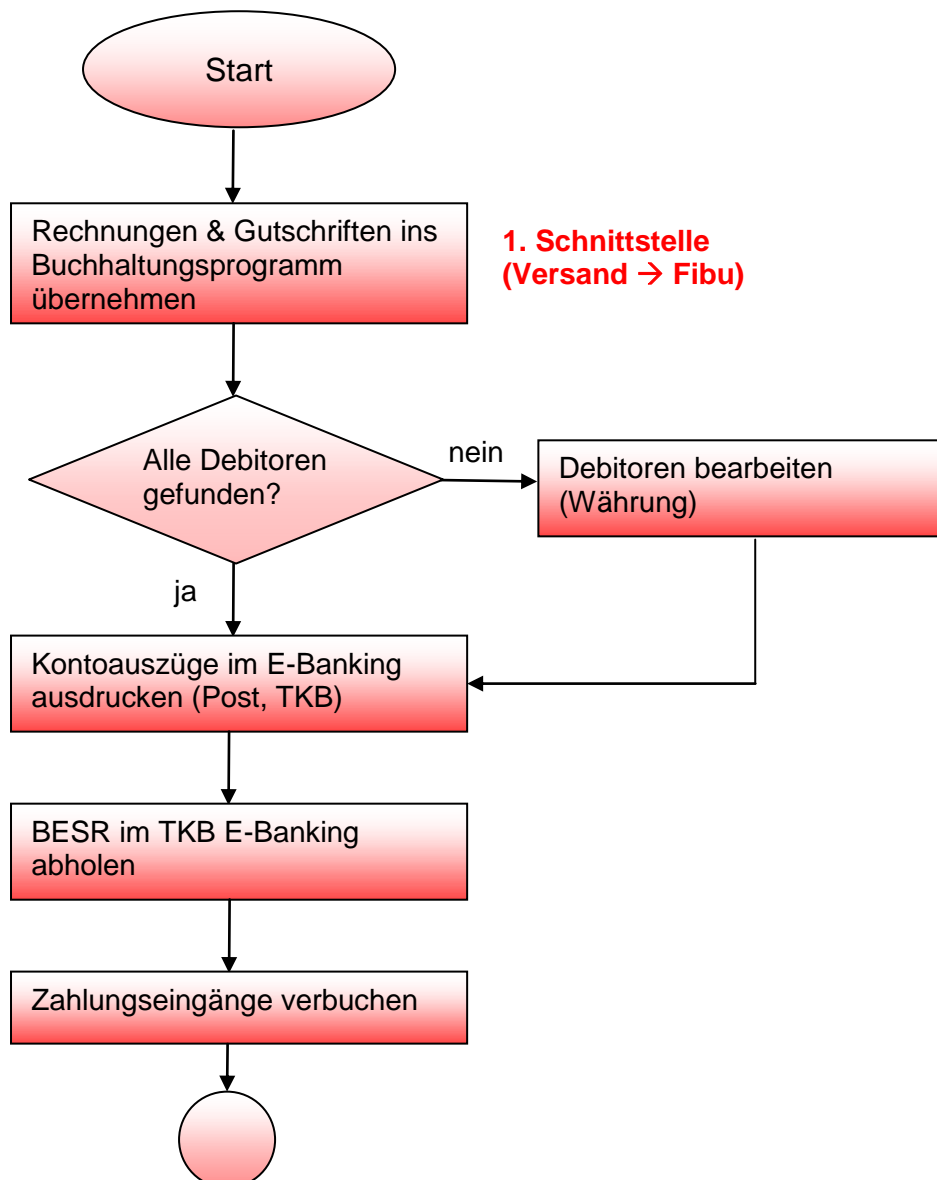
Start

Rechnungen & Gutschriften ins Buchhaltungsprogramm übernehmen

1. Schnittstelle (Versand → Fibu)

Alle Debitoren gefunden?

nein

Debitoren bearbeiten (Währung)

ja

Kontoauszüge im E-Banking ausdrucken (Post, TKB)

BESR im TKB E-Banking abholen

Zahlungseingänge verbuchen